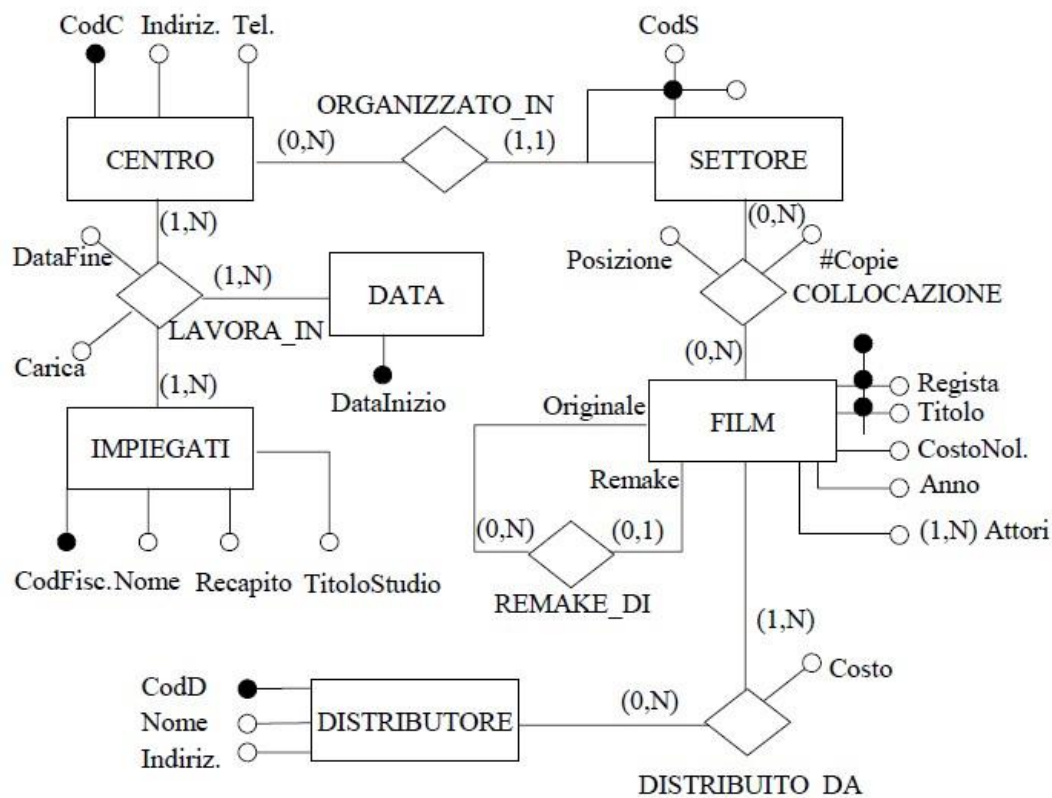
CodC Indiriz. Tel.

CodS

ORGANIZZATO_IN

(0,N)

(1,1)

CENTRO

SETTORE

(1,N)

(0,N)

DataFine

(1,N)

DATA

Posizione

#Copie

COLLOCAZIONE

LAVORA_IN

Carica

(0,N)

(1,N)

Regista

DataInizio

Titolo

Originale

FILM

IMPIEGATI

CostoNol.

Remake

Anno

(0,N)

(0,1)

(1,N) Attori

CodFisc.Nome Recapito TitoloStudio

REMAKE_DI

(1,N)

Costo

CodD

Nome

DISTRIBUTORE

(0,N)

Indiriz.

DISTRIBUITO DA